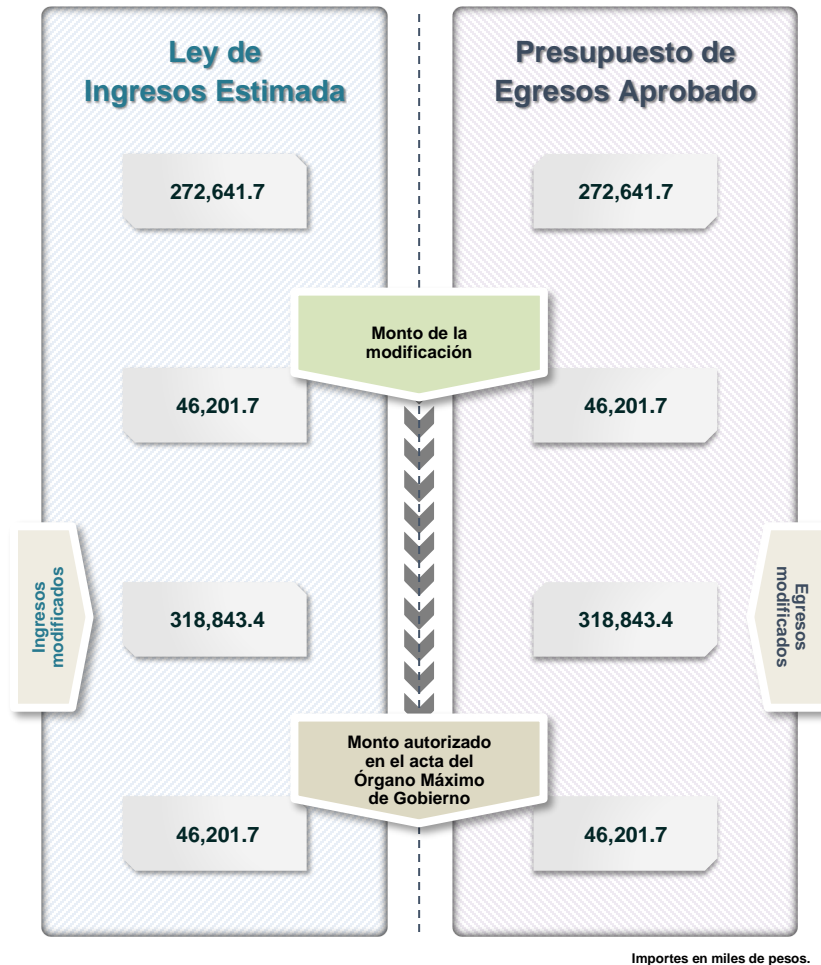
Ley de Ingresos Estimada

272,641.7

46,201.7

Ingresos modificados

318,843.4

46,201.7

Presupuesto de Egresos Aprobado

272,641.7

46,201.7

Egresos modificados

318,843.4

46,201.7

Monto de la modificación

Monto autorizado en el acta del Órgano Máximo de Gobierno

Importes en miles de pesos.